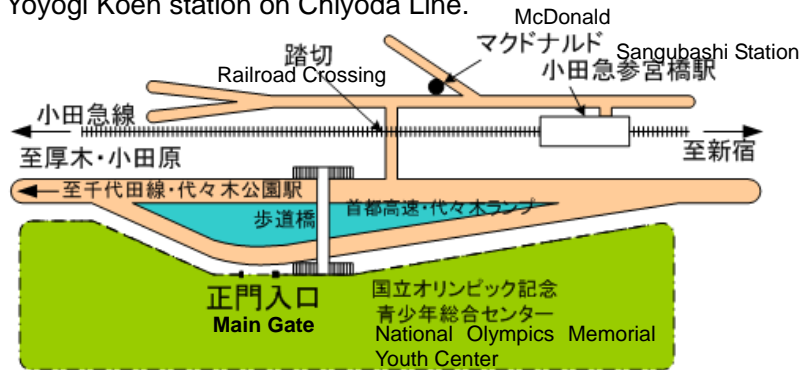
Yoyogi Koen station on Chiyoda Line.

McDonald
マクドナルド
Sangubashi Station
小田急参宮橋駅
踏切
Railroad Crossing
小田急線
至厚木・小田原
至新宿
至千代田線・代々木公園駅
歩道橋
首都高速・代々木ランプ
正門入口
Main Gate
国立オリンピック記念青少年総合センター
National Olympics Memorial Youth Center